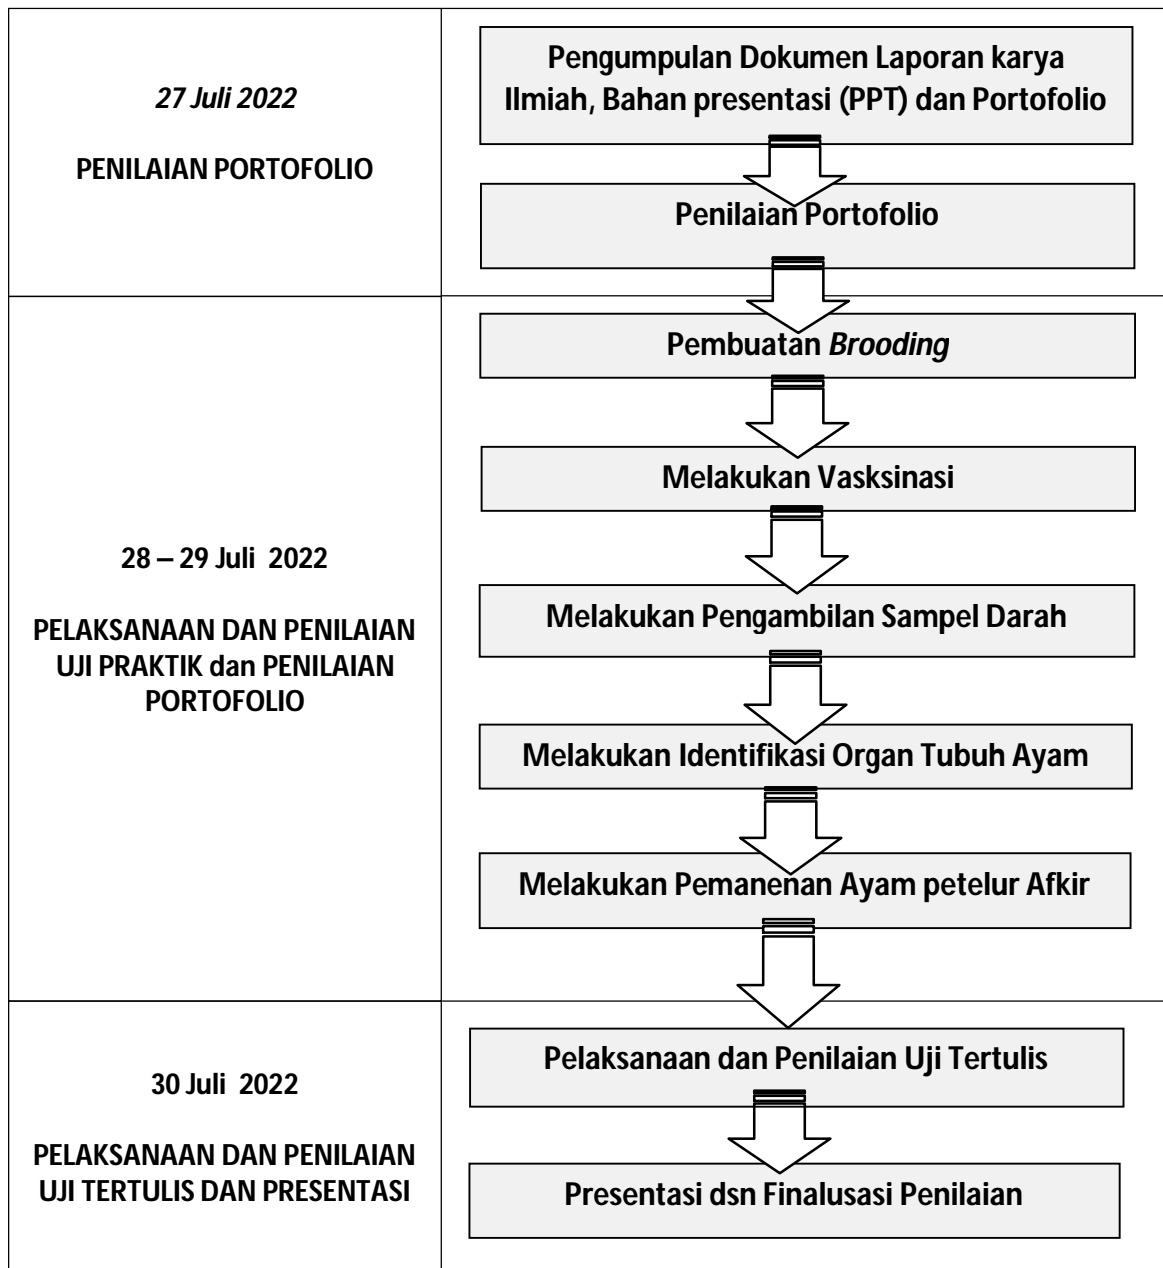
| | |
|---|---|
| *27 Juli 2022*<br><br>PENILAIAN PORTOFOLIO | Pengumpulan Dokumen Laporan karya Ilmiah, Bahan presentasi (PPT) dan Portofolio<br><br>Penilaian Portofolio |
| 28 – 29 Juli 2022<br><br>PELAKSANAAN DAN PENILAIAN UJI PRAKTIK dan PENILAIAN PORTOFOLIO | Pembuatan *Brooding*<br><br>Melakukan Vasksinasi<br><br>Melakukan Pengambilan Sampel Darah<br><br>Melakukan Identifikasi Organ Tubuh Ayam<br><br>Melakukan Pemanenan Ayam petelur Afkir |
| 30 Juli 2022<br><br>PELAKSANAAN DAN PENILAIAN UJI TERTULIS DAN PRESENTASI | Pelaksanaan dan Penilaian Uji Tertulis<br><br>Presentasi dsn Finalusasi Penilaian |